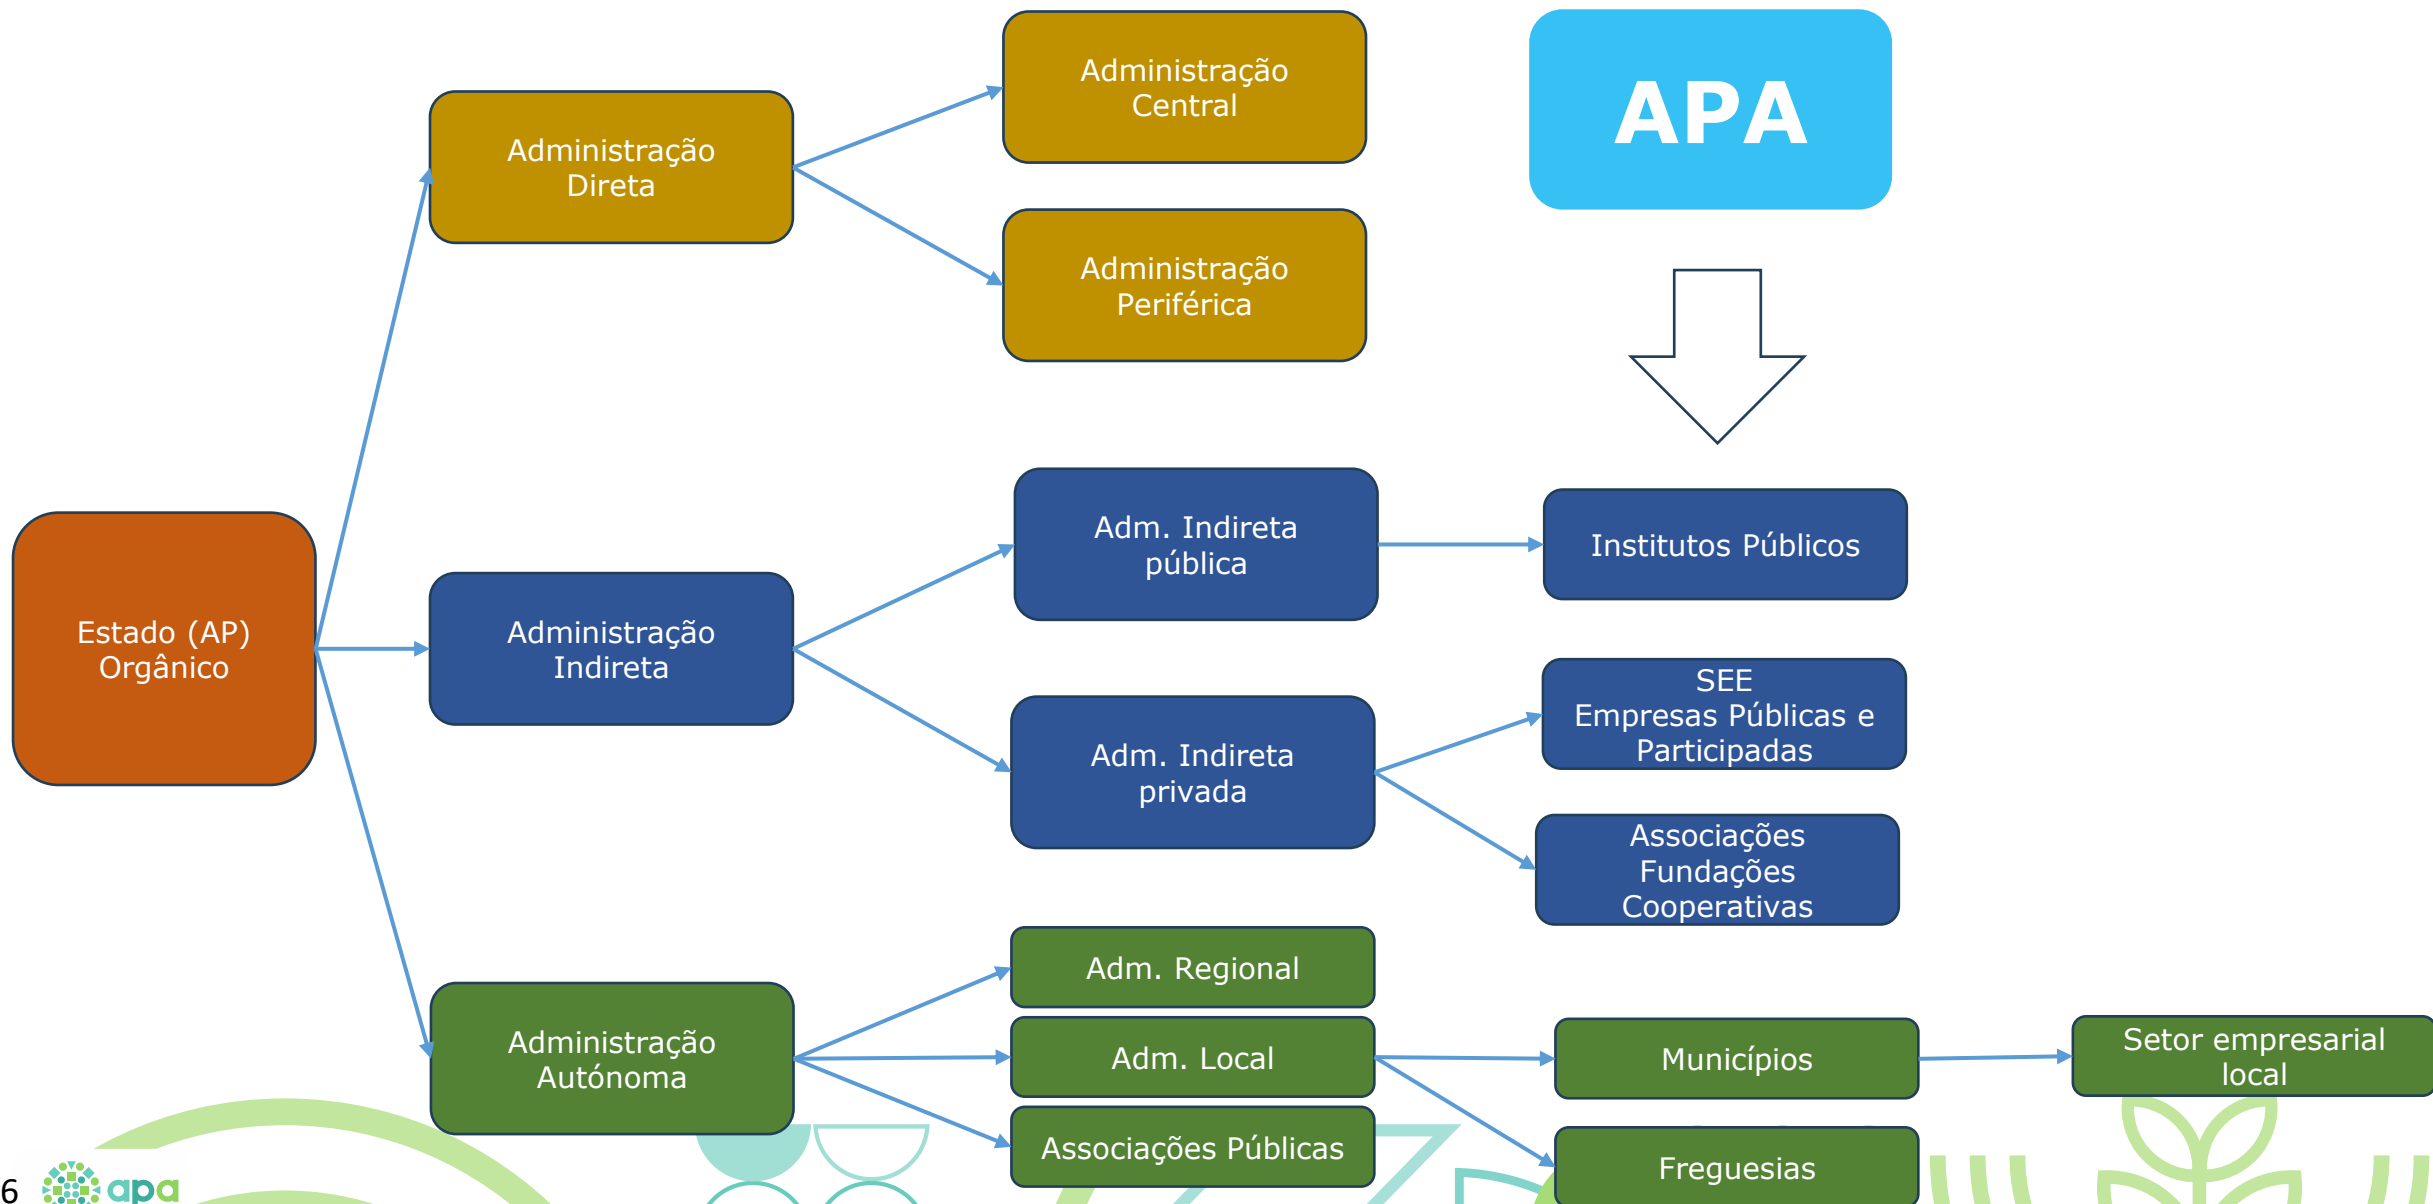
Administração Direta

Administração Central

Administração Periférica

APA

Estado (AP) Orgânico

Adm. Indireta pública

Institutos Públicos

Administração Indireta

SEE
Empresas Públicas e Participadas

Adm. Indireta privada

Associações
Fundações
Cooperativas

Adm. Regional

Administração Autónoma

Adm. Local

Municípios

Setor empresarial local

Associações Públicas

Freguesias

6

apa